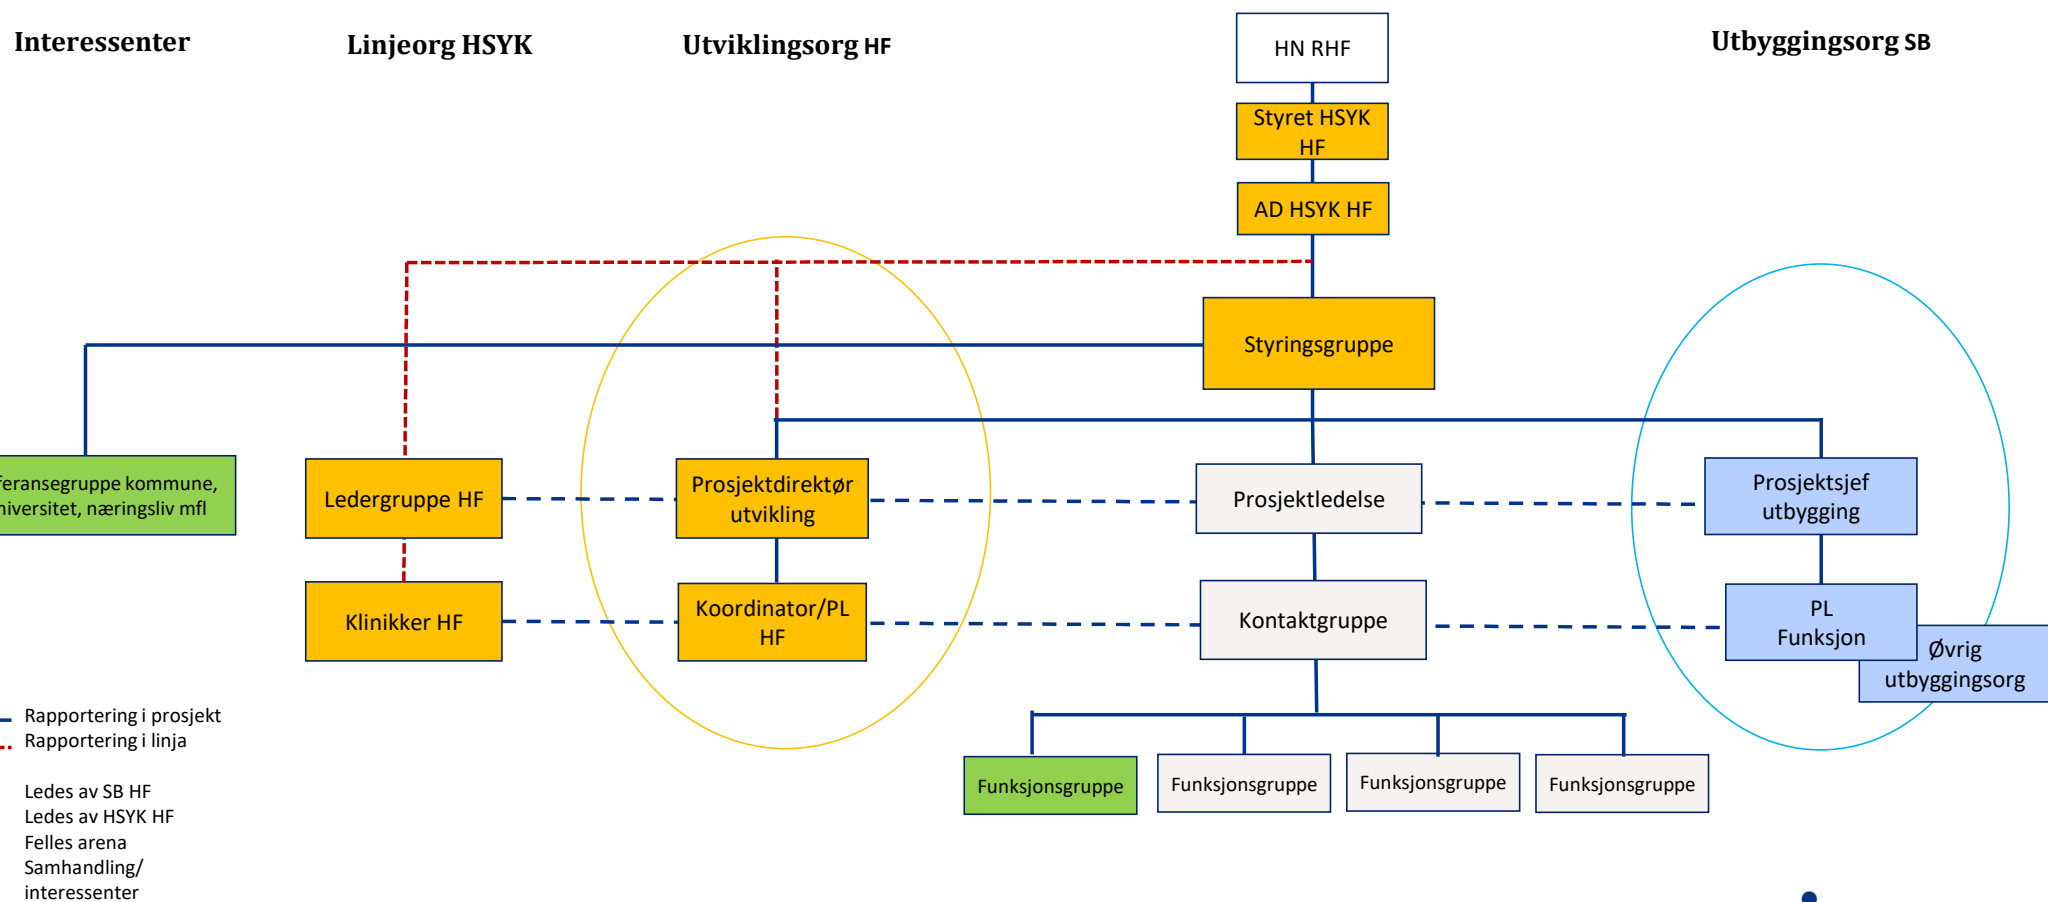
Interessenter

Linjeorg HSYK

Utviklingsorg HF

HN RHF

Utbyggingsorg SB

Styret HSYK HF

AD HSYK HF

Styringsgruppe

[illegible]feransegruppe kommune, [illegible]niversitet, næringsliv mfl

Ledergruppe HF

Prosjektdirektør utvikling

Prosjektledelse

Prosjektsjef utbygging

Klinikker HF

Koordinator/PL HF

Kontaktgruppe

PL Funksjon

Øvrig utbyggingsorg

Funksjonsgruppe

Funksjonsgruppe

Funksjonsgruppe

Funksjonsgruppe

Rapportering i prosjekt
Rapportering i linja

Ledes av SB HF
Ledes av HSYK HF
Felles arena
Samhandling/ interessenter